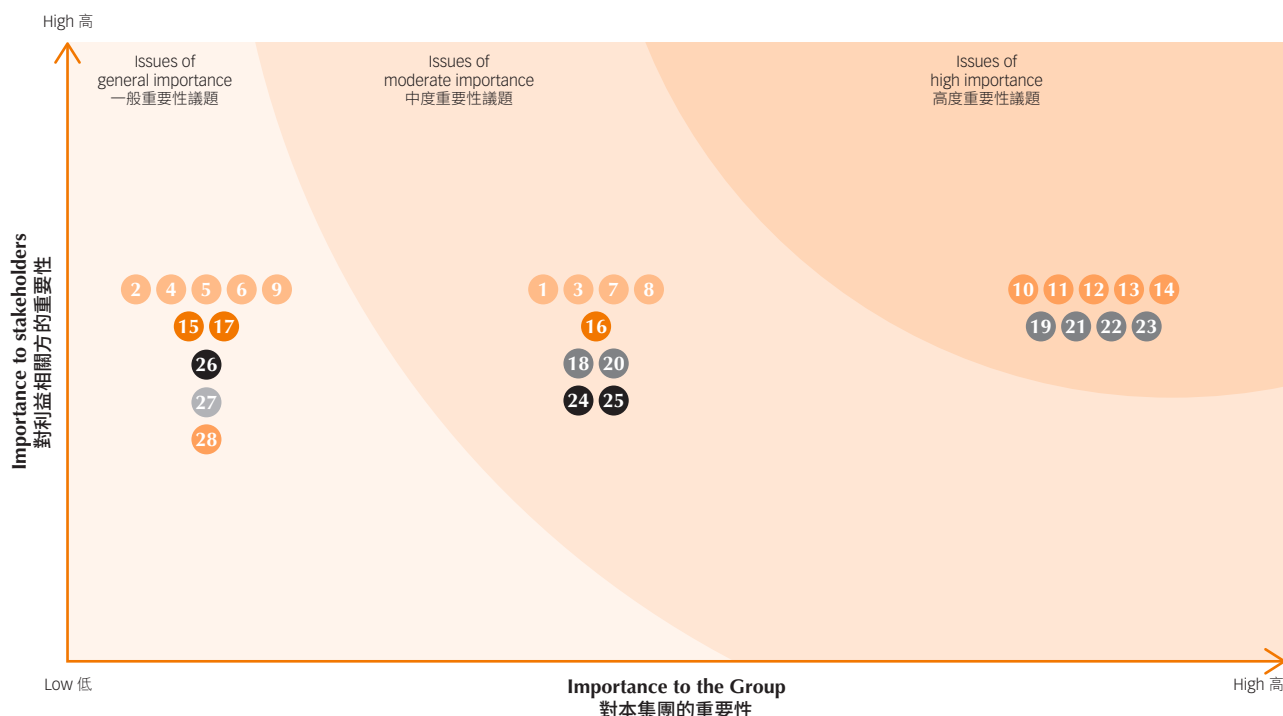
High 高

Issues of
general importance
一般重要性議題

Issues of
moderate importance
中度重要性議題

Issues of
high importance
高度重要性議題

Importance to stakeholders
對利益相關方的重要性

2 4 5 6 9
15 17
26
27
28

1 3 7 8
16
18 20
24 25

10 11 12 13 14
19 21 22 23

Low 低

Importance to the Group
對本集團的重要性

High 高